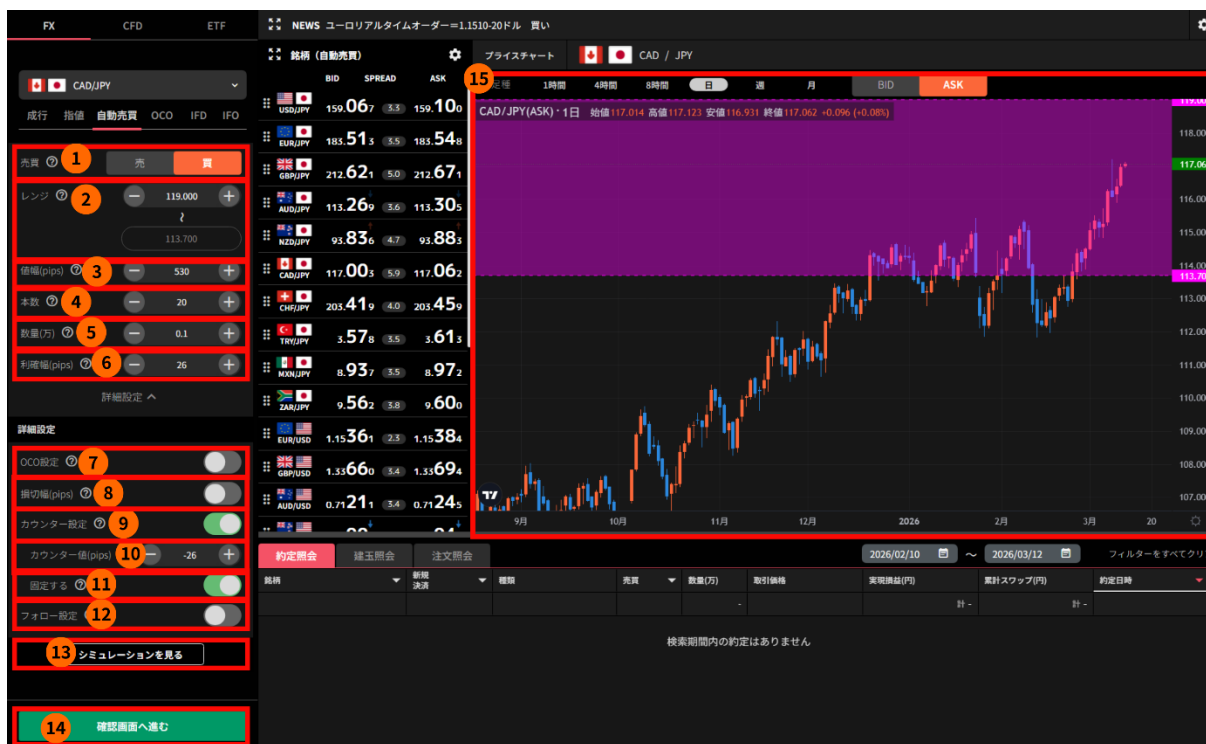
FX CFD ETF

NEWS ユーロリアルタイムオーダー=1.1510-20ドル 買い

CAD/JPY

成行 指値 自動売買 OCO IFD IFO

売買 1 売 買

レンジ 2 119.000 ~ 113.700

値幅(pips) 3 530

本数 4 20

数量(万) 5 0.1

利確幅(pips) 6 26

詳細設定

詳細設定

OCO設定 7

損切幅(pips) 8

カウンター設定 9

カウンター値(pips) 10 -26

固定する 11

フォロー設定 12

13 シミュレーションを見る

14 確認画面へ進む

銘柄(自動売買)

| | BID | SPREAD | ASK |
|---|---|---|---|
| USD/JPY | 159.067 | 3.3 | 159.100 |
| EUR/JPY | 183.513 | 3.5 | 183.548 |
| GBP/JPY | 212.621 | 5.0 | 212.671 |
| AUD/JPY | 113.269 | 3.6 | 113.305 |
| NZD/JPY | 93.836 | 4.7 | 93.883 |
| CAD/JPY | 117.003 | 5.9 | 117.062 |
| CHF/JPY | 203.419 | 4.0 | 203.459 |
| TRY/JPY | 3.578 | 3.5 | 3.613 |
| MXN/JPY | 8.937 | 3.5 | 8.972 |
| ZAR/JPY | 9.562 | 3.8 | 9.600 |
| EUR/USD | 1.15361 | 2.3 | 1.15384 |
| GBP/USD | 1.33660 | 3.4 | 1.33694 |
| AUD/USD | 0.71211 | 3.4 | 0.71245 |

プライスチャート CAD / JPY

15 定種 1時間 4時間 8時間 日 週 月 BID ASK

CAD/JPY(ASK)・1日 始値117.014 高値117.123 安値116.931 終値117.062 +0.096 (+0.08%)

119.00 118.00 117.06 116.00 115.00 114.00 113.70 113.00 112.00 111.00 110.00 109.00 108.00 107.00

9月 10月 11月 12月 2026 2月 3月 20

約定照会 建玉照会 注文照会 2026/02/10 ~ 2026/03/12 フィルターをすべてクリ

| 銘柄 | 新規決済 | 種類 | 売買 | 数量(万) | 取引価格 | 実現損益(円) | 累計スワップ(円) | 約定日時 |
|---|---|---|---|---|---|---|---|---|
| | | | | - | | 計 - | 計 - | |

検索期間内の約定はありません